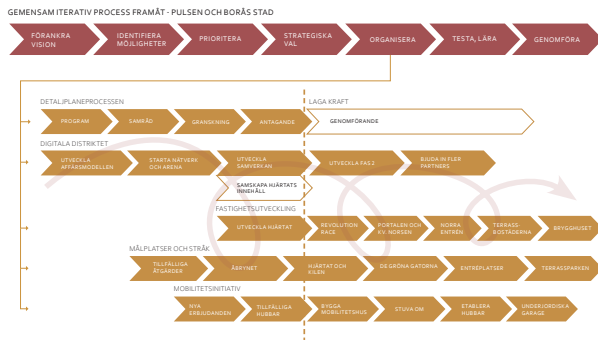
GEMENSAM ITERATIV PROCESS FRAMÅT - PULSEN OCH BORÅS STAD

FÖRANKRA VISION
IDENTIFIERA MÖJLIGHETER
PRIORITERA
STRATEGISKA VAL
ORGANISERA
TESTA, LÄRA
GENOMFÖRA

DETALJPLANEPROCESSEN
PROGRAM
SAMRÅD
GRANSKNING
ANTAGANDE
LAGA KRAFT
GENOMFÖRANDE

DIGITALA DISTRIKTET
UTVECKLA AFFÄRSMODELLEN
STARTA NÄTVERK OCH ARENA
UTVECKLA SAMVERKAN
UTVECKLA FAS 2
BJUDA IN FLER PARTNERS
SAMSKAPA HJÄRTATS INNEHÅLL

FASTIGHETSUTVECKLING
UTVECKLA HJÄRTAT
REVOLUTION RACE
PORTALEN OCH KV. NORSEN
NORRA ENTRÉN
TERRASSBOSTÄDERNA
BRYGGHUSET

MÅLPLATSER OCH STRÅK
TILLFÄLLIGA ÅTGÄRDER
ÅBRYNET
HJÄRTAT OCH KILEN
DE GRÖNA GATORNA
ENTRÉPLATSER
TERRASSPARKEN

MOBILITETSINITIATIV
NYA ERBJUDANDEN
TILLFÄLLIGA HUBBAR
BYGGA MOBILITETSHUS
STUVA OM
STABLERA HUBBAR
UNDERJORDISKA GARAGE